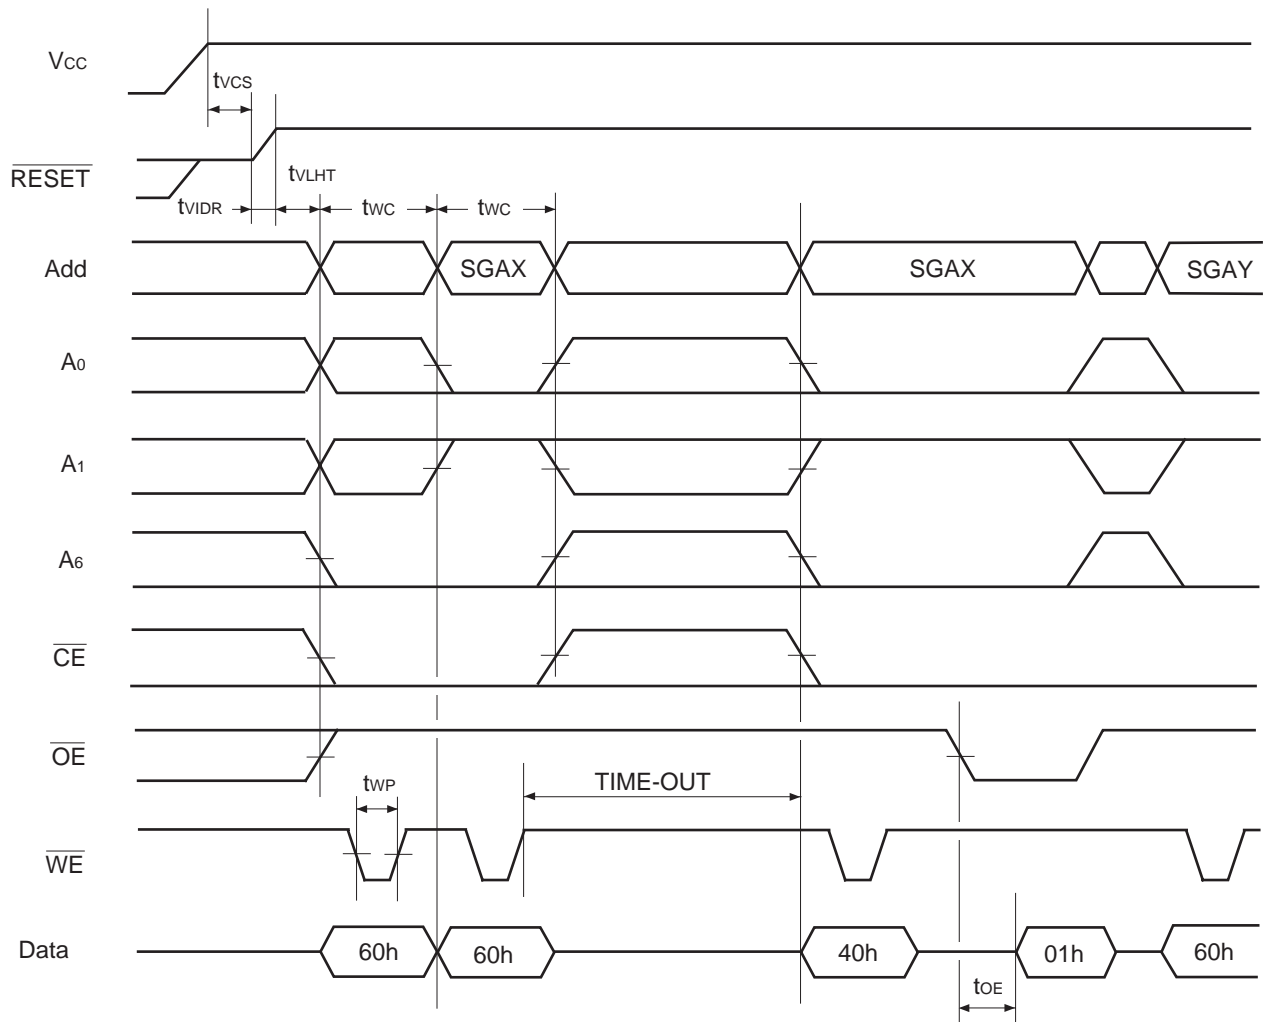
$V_{CC}$
$t_{VCS}$
$\overline{RESET}$
$t_{VLHT}$
$t_{VIDR}$ $t_{WC}$ $t_{WC}$
Add SGAX SGAX SGAY
$A_0$
$A_1$
$A_6$
$\overline{CE}$
$\overline{OE}$
$t_{WP}$
TIME-OUT
$\overline{WE}$
Data 60h 60h 40h 01h 60h
$t_{OE}$